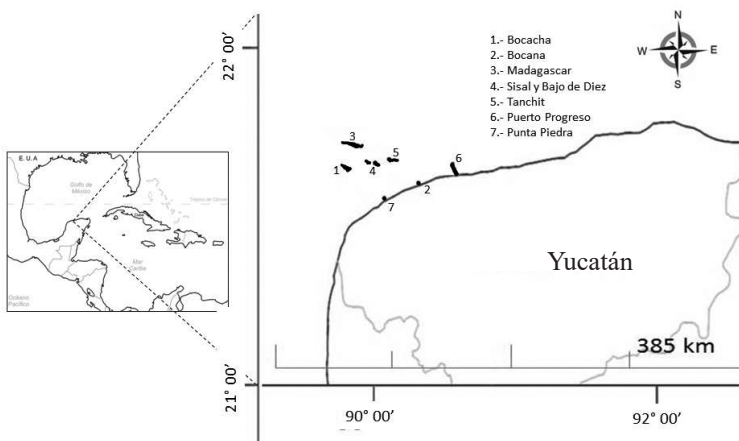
22° 00'

1.- Bocacha
2.- Bocana
3.- Madagascar
4.- Sisal y Bajo de Diez
5.- Tanchit
6.- Puerto Progreso
7.- Punta Piedra

N
W
E
S

E.U.A
Golfo de México
Trópico de Cáncer
Mar Caribe
Océano Pacífico

3
1
4
5
6
2
7

Yucatán

385 km

21° 00'

90° 00'

92° 00'